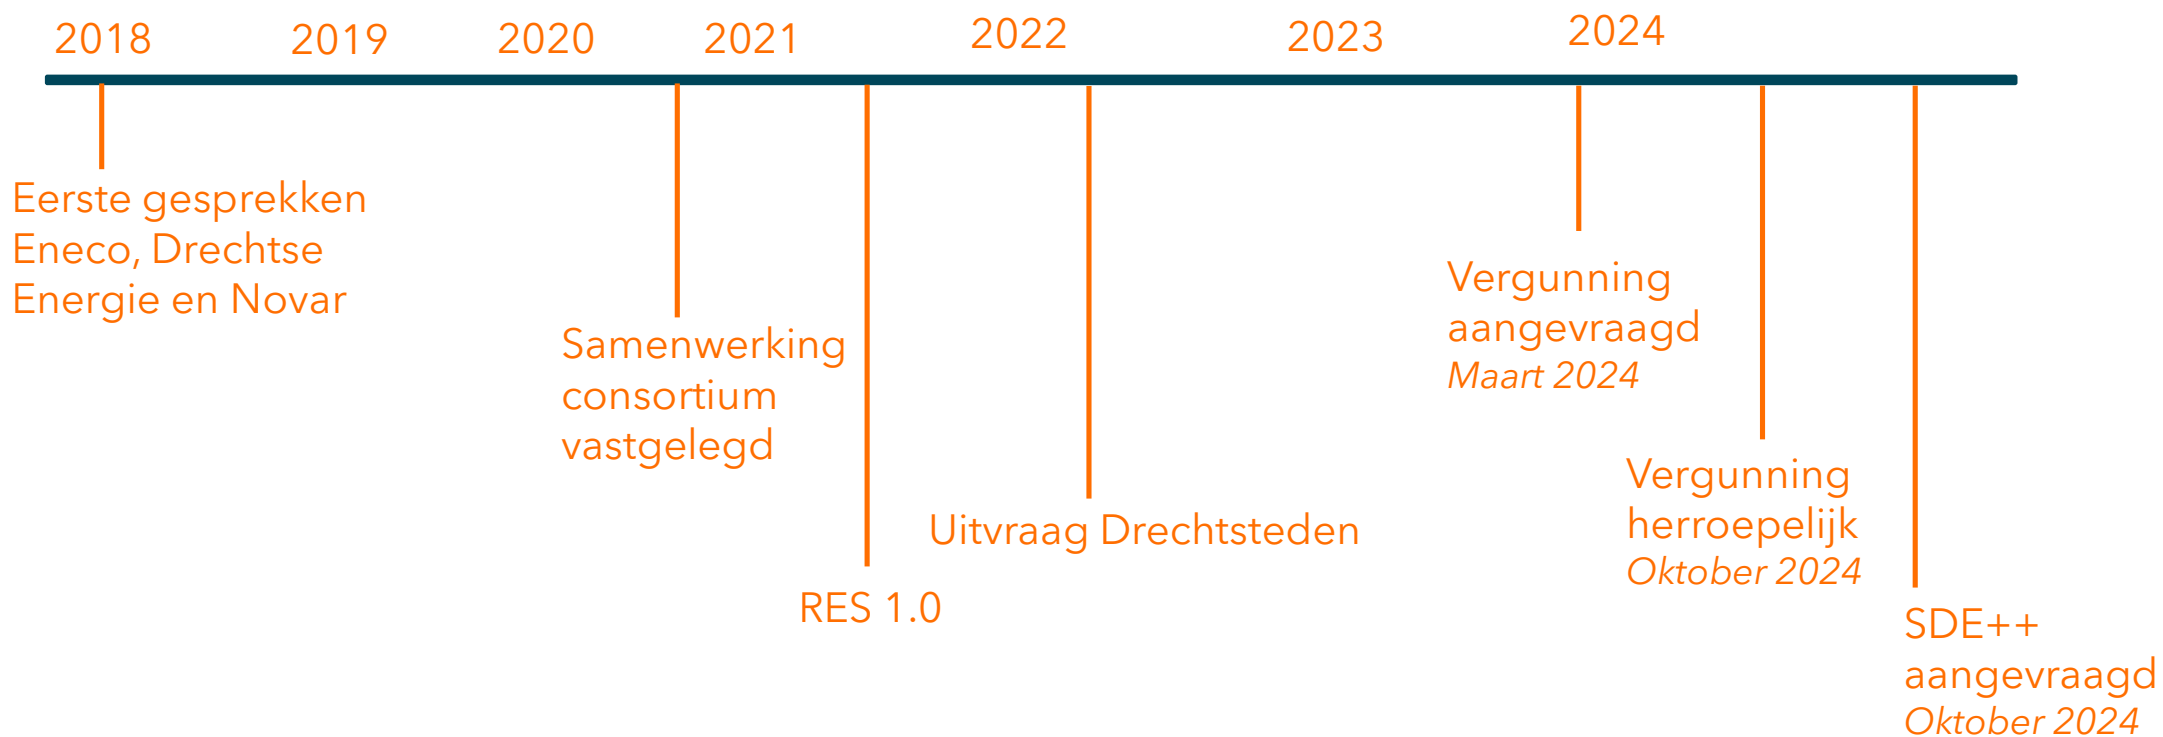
2018 2019 2020 2021 2022 2023 2024

Eerste gesprekken Eneco, Drechtse Energie en Novar

Samenwerking consortium vastgelegd

RES 1.0

Uitvraag Drechtsteden

Vergunning aangevraagd
*Maart 2024*

Vergunning herroepelijk
*Oktober 2024*

SDE++ aangevraagd
*Oktober 2024*